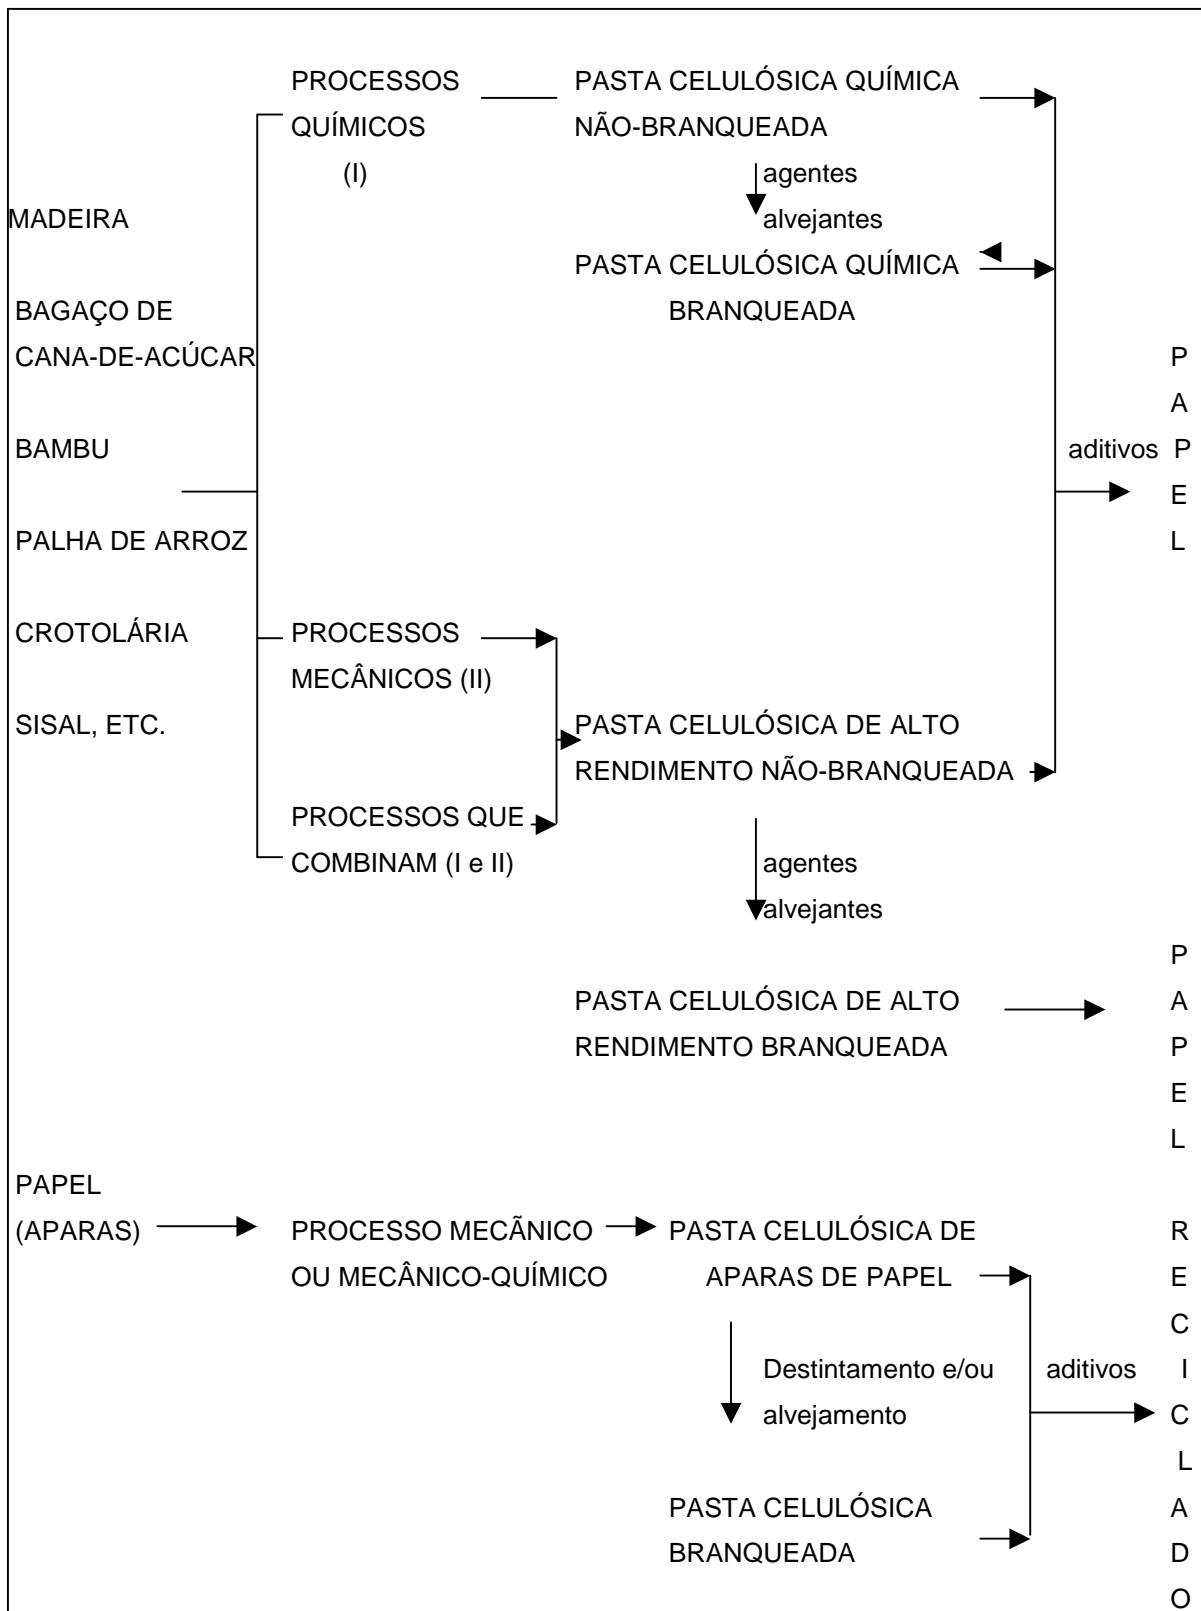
PROCESSOS QUÍMICOS (I)

PASTA CELULÓSICA QUÍMICA NÃO-BRANQUEADA

agentes alvejantes

PASTA CELULÓSICA QUÍMICA BRANQUEADA

MADEIRA

BAGAÇO DE CANA-DE-ACÚCAR

BAMBU

PALHA DE ARROZ

CROTOLÁRIA

SISAL, ETC.

aditivos

P
A
P
E
L

PROCESSOS MECÂNICOS (II)

PASTA CELULÓSICA DE ALTO RENDIMENTO NÃO-BRANQUEADA

PROCESSOS QUE COMBINAM (I e II)

agentes alvejantes

PASTA CELULÓSICA DE ALTO RENDIMENTO BRANQUEADA

P
A
P
E
L

PAPEL (APARAS)

PROCESSO MECÃNICO OU MECÂNICO-QUÍMICO

PASTA CELULÓSICA DE APARAS DE PAPEL

Destintamento e/ou alvejamento

aditivos

PASTA CELULÓSICA BRANQUEADA

R
E
C
I
C
L
A
D
O